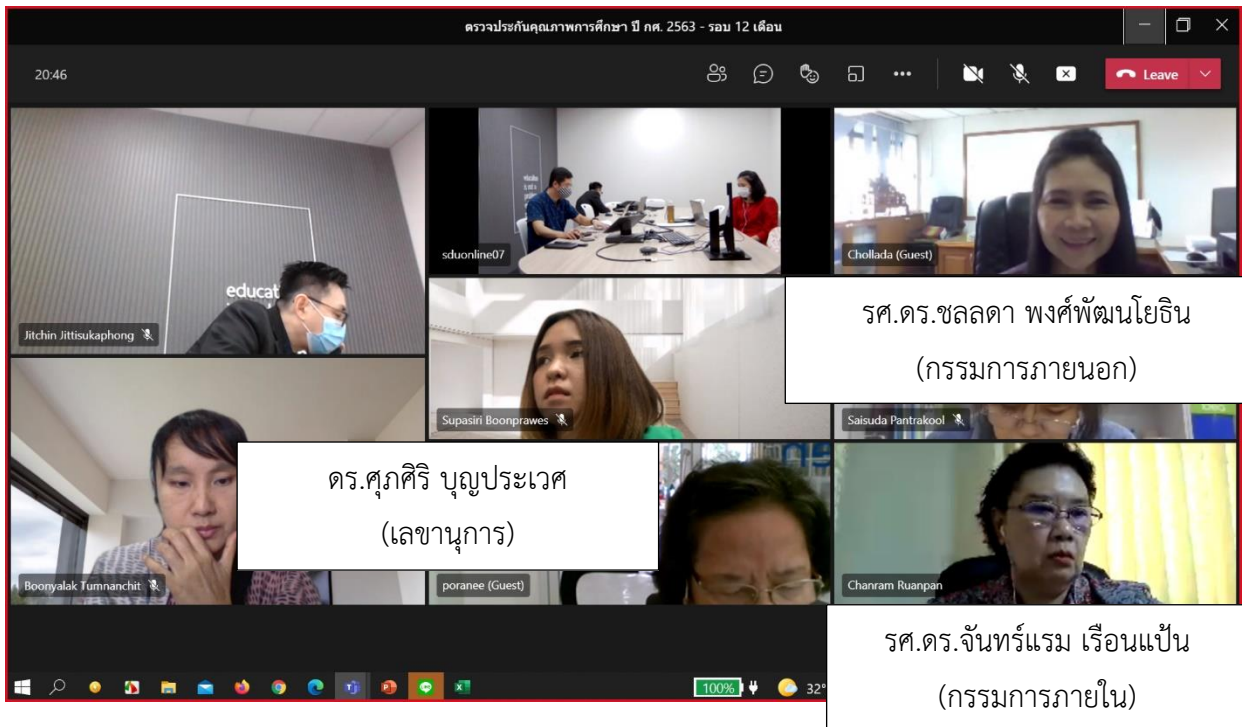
ตรวจประกันคุณภาพการศึกษา ปี กศ. 2563 - รอบ 12 เดือน

20:46

Leave

educat

Jitchin Jittisukaphong

sduonline07

Chollada (Guest)

รศ.ดร.ชลลดา พงศ์พัฒนโยธิน
(กรรมการภายนอก)

Supasiri Boonprawes

Saisuda Pantrakool

ดร.ศุภศิริ บุญประเวศ
(เลขานุการ)

Boonyalak Tumnanchit

poranee (Guest)

Chanram Ruanpan

รศ.ดร.จันทร์แรม เรือนแป้น
(กรรมการภายใน)

100%

32°